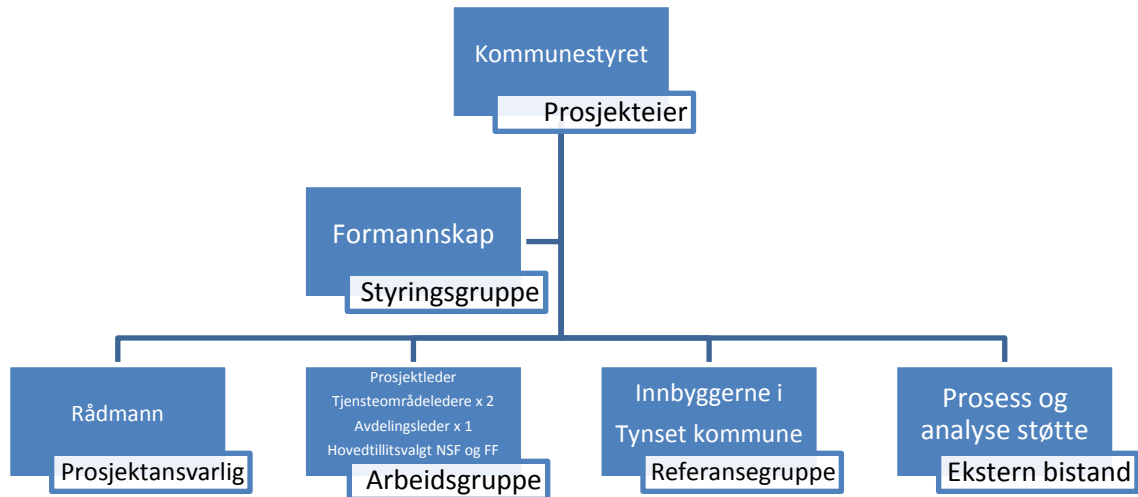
Kommunestyret
Prosjekteier

Formannskap
Styringsgruppe

Rådmann
Prosjektansvarlig

Prosjektleder
Tjensteområdeledere x 2
Avdelingsleder x 1
Hovedtillitsvalgt NSF og FF
Arbeidsgruppe

Innbyggerne i Tynset kommune
Referansegruppe

Prosess og analyse støtte
Ekstern bistand